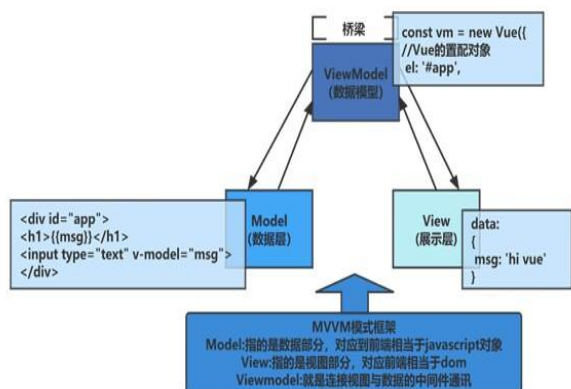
桥梁

const vm = new Vue({
//Vue的置配对象
el: '#app',

ViewModel
(数据模型)

<div id="app">
<h1>{{msg}}</h1>
<input type="text" v-model="msg">
</div>

Model
(数据层)

View
(展示层)

data:
{
msg: 'hi vue'
}

MVVM模式框架
Model:指的是数据部分，对应到前端相当于javascript对象
View:指的是视图部分，对应前端相当于dom
Viewmodel:就是连接视图与数据的中间件通讯